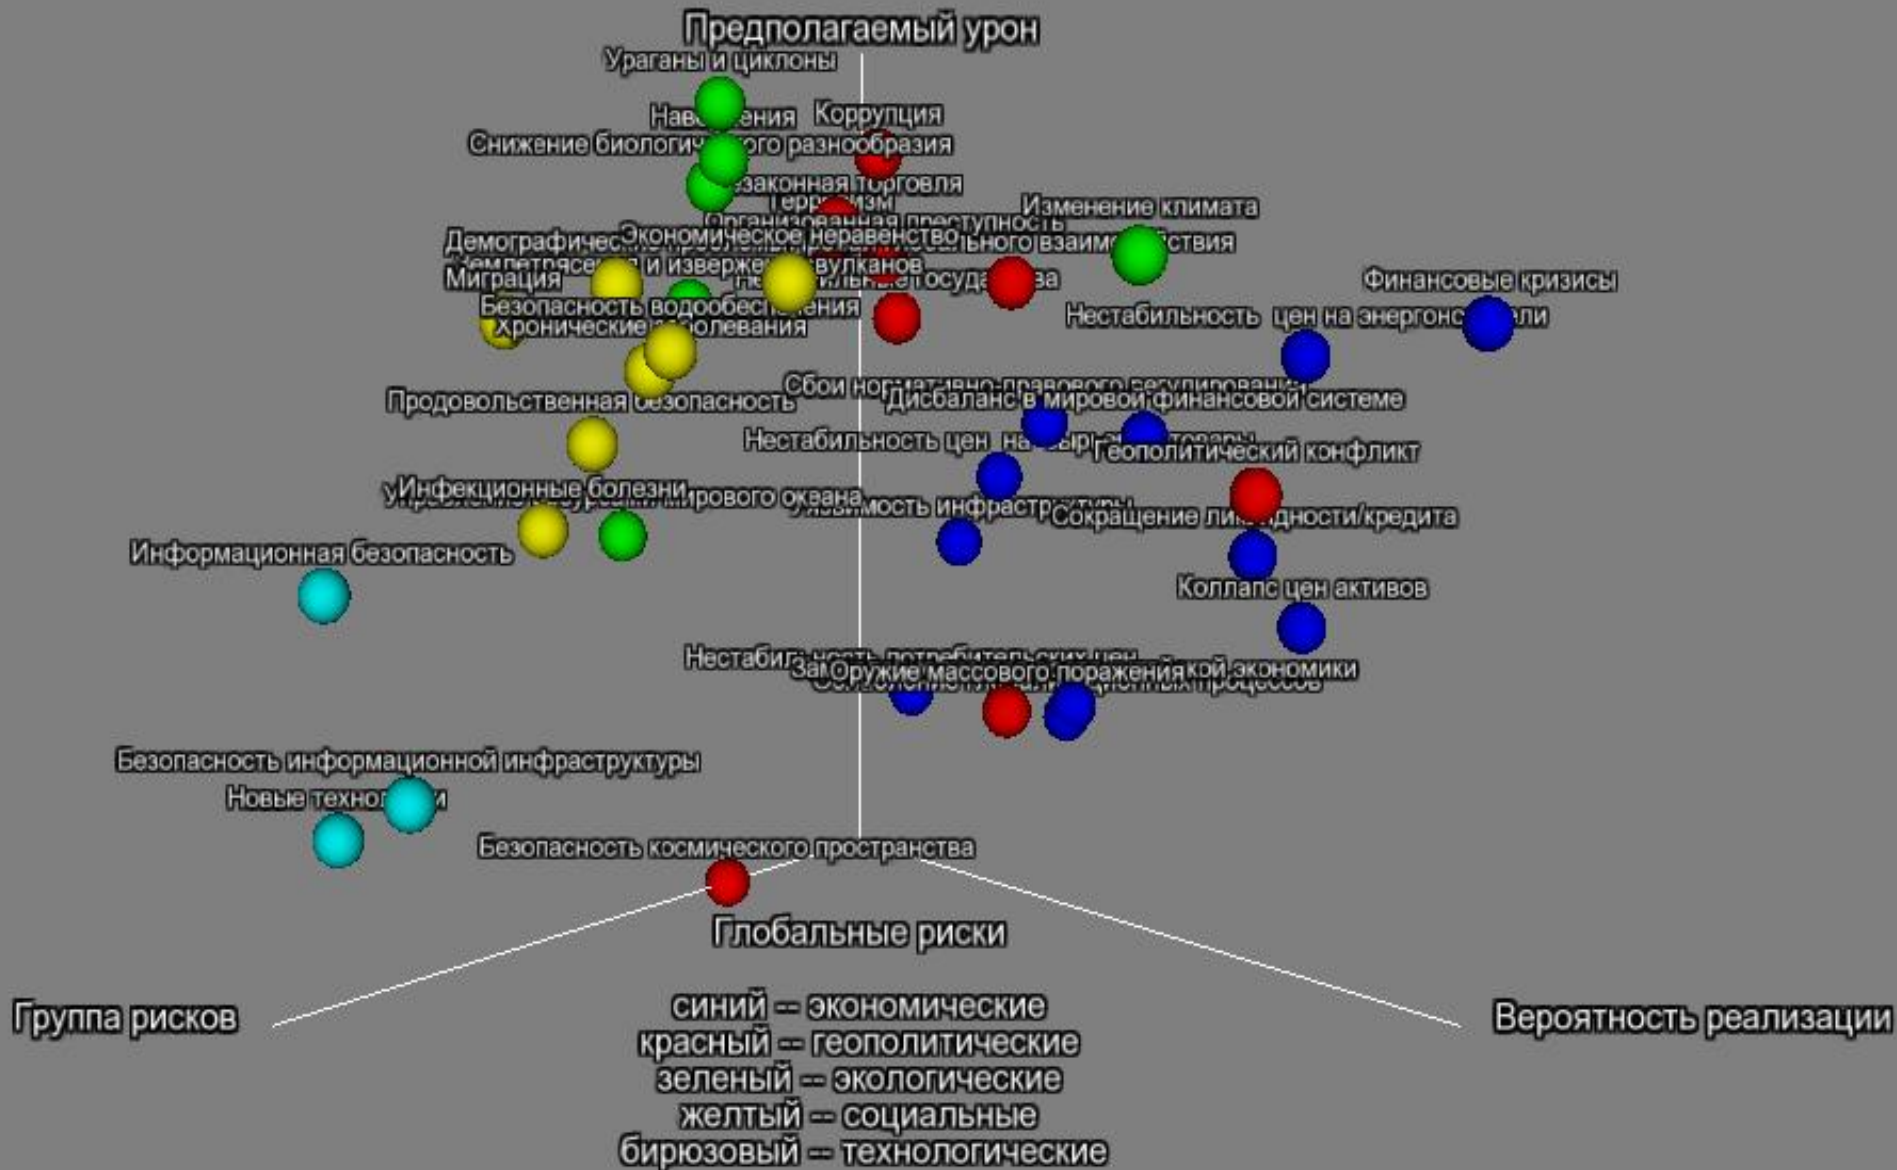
Предполагаемый урон

Ураганы и циклоны

Нав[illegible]ения

Коррупция

Снижение биологи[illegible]ого разнообразия

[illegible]законная торговля

Терр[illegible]изм

Организованная преступность

Изменение климата

Демографичес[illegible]

Экономическое неравенство

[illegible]ьного взаим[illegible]ствия

Землетрясе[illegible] и изверже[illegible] вулканов

Миграция

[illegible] государ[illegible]ва

Финансовые кризисы

Безопасность водообес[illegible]ения

Хронические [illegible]олевания

Нестабильность цен на энергонос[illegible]ли

Сбои нормативно-правового регулирования

Продовольственная безопасность

Дисбаланс в мировой финансовой системе

Нестабильность цен на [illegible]

Геополитический конфликт

Инфекционные болезни

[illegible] мирового океана

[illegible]зимость инфраструктуры

Сокращение ли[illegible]дности/кредита

Информационная безопасность

Коллапс цен активов

Нестаби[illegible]

Оружие массового поражения

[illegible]кой экономики

Безопасность информационной инфраструктуры

Новые техно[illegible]и

Безопасность космического пространства

Глобальные риски

Группа рисков

Вероятность реализации

синий – экономические
красный – геополитические
зеленый – экологические
желтый – социальные
бирюзовый – технологические